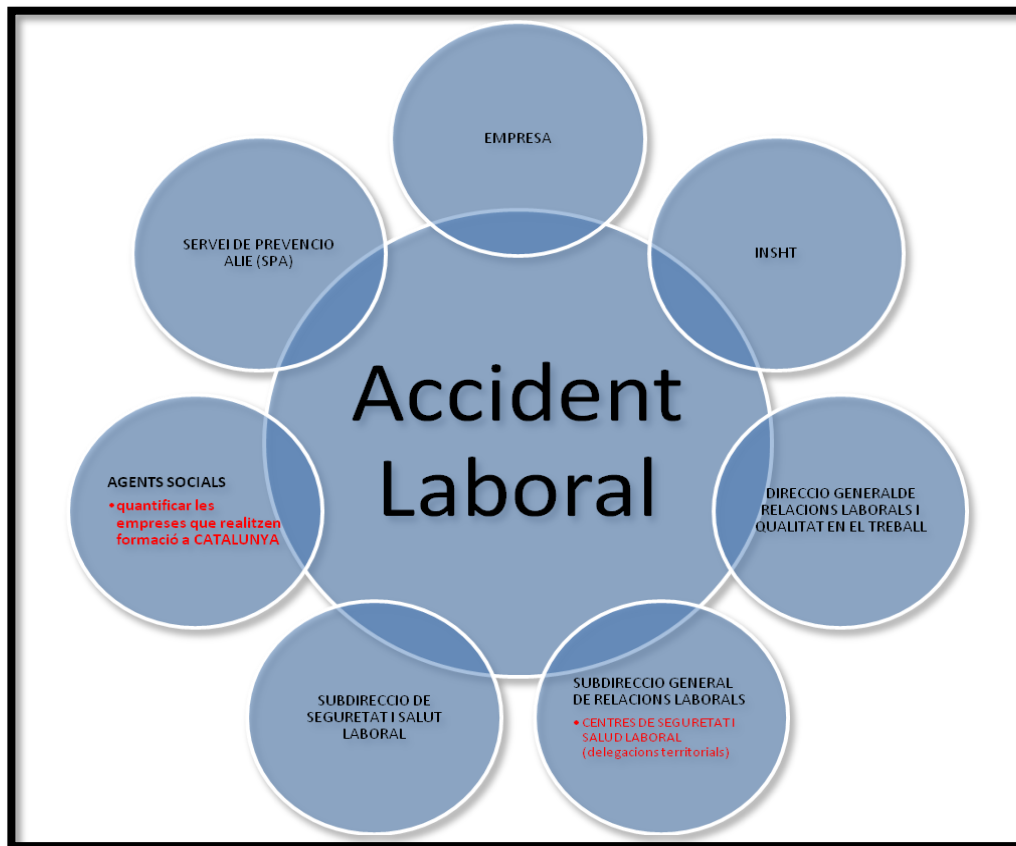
EMPRESA

SERVEI DE PREVENCIO ALIE (SPA)

INSHT

Accident Laboral

AGENTS SOCIALS
• quantificar les empreses que realitzen formació a CATALUNYA

DIRECCIO GENERALDE RELACIONS LABORALS I QUALITAT EN EL TREBALL

SUBDIRECCIO DE SEGURETAT I SALUT LABORAL

SUBDIRECCIO GENERAL DE RELACIONS LABORALS
• CENTRES DE SEGURETAT I SALUD LABORAL (delegacions territorials)